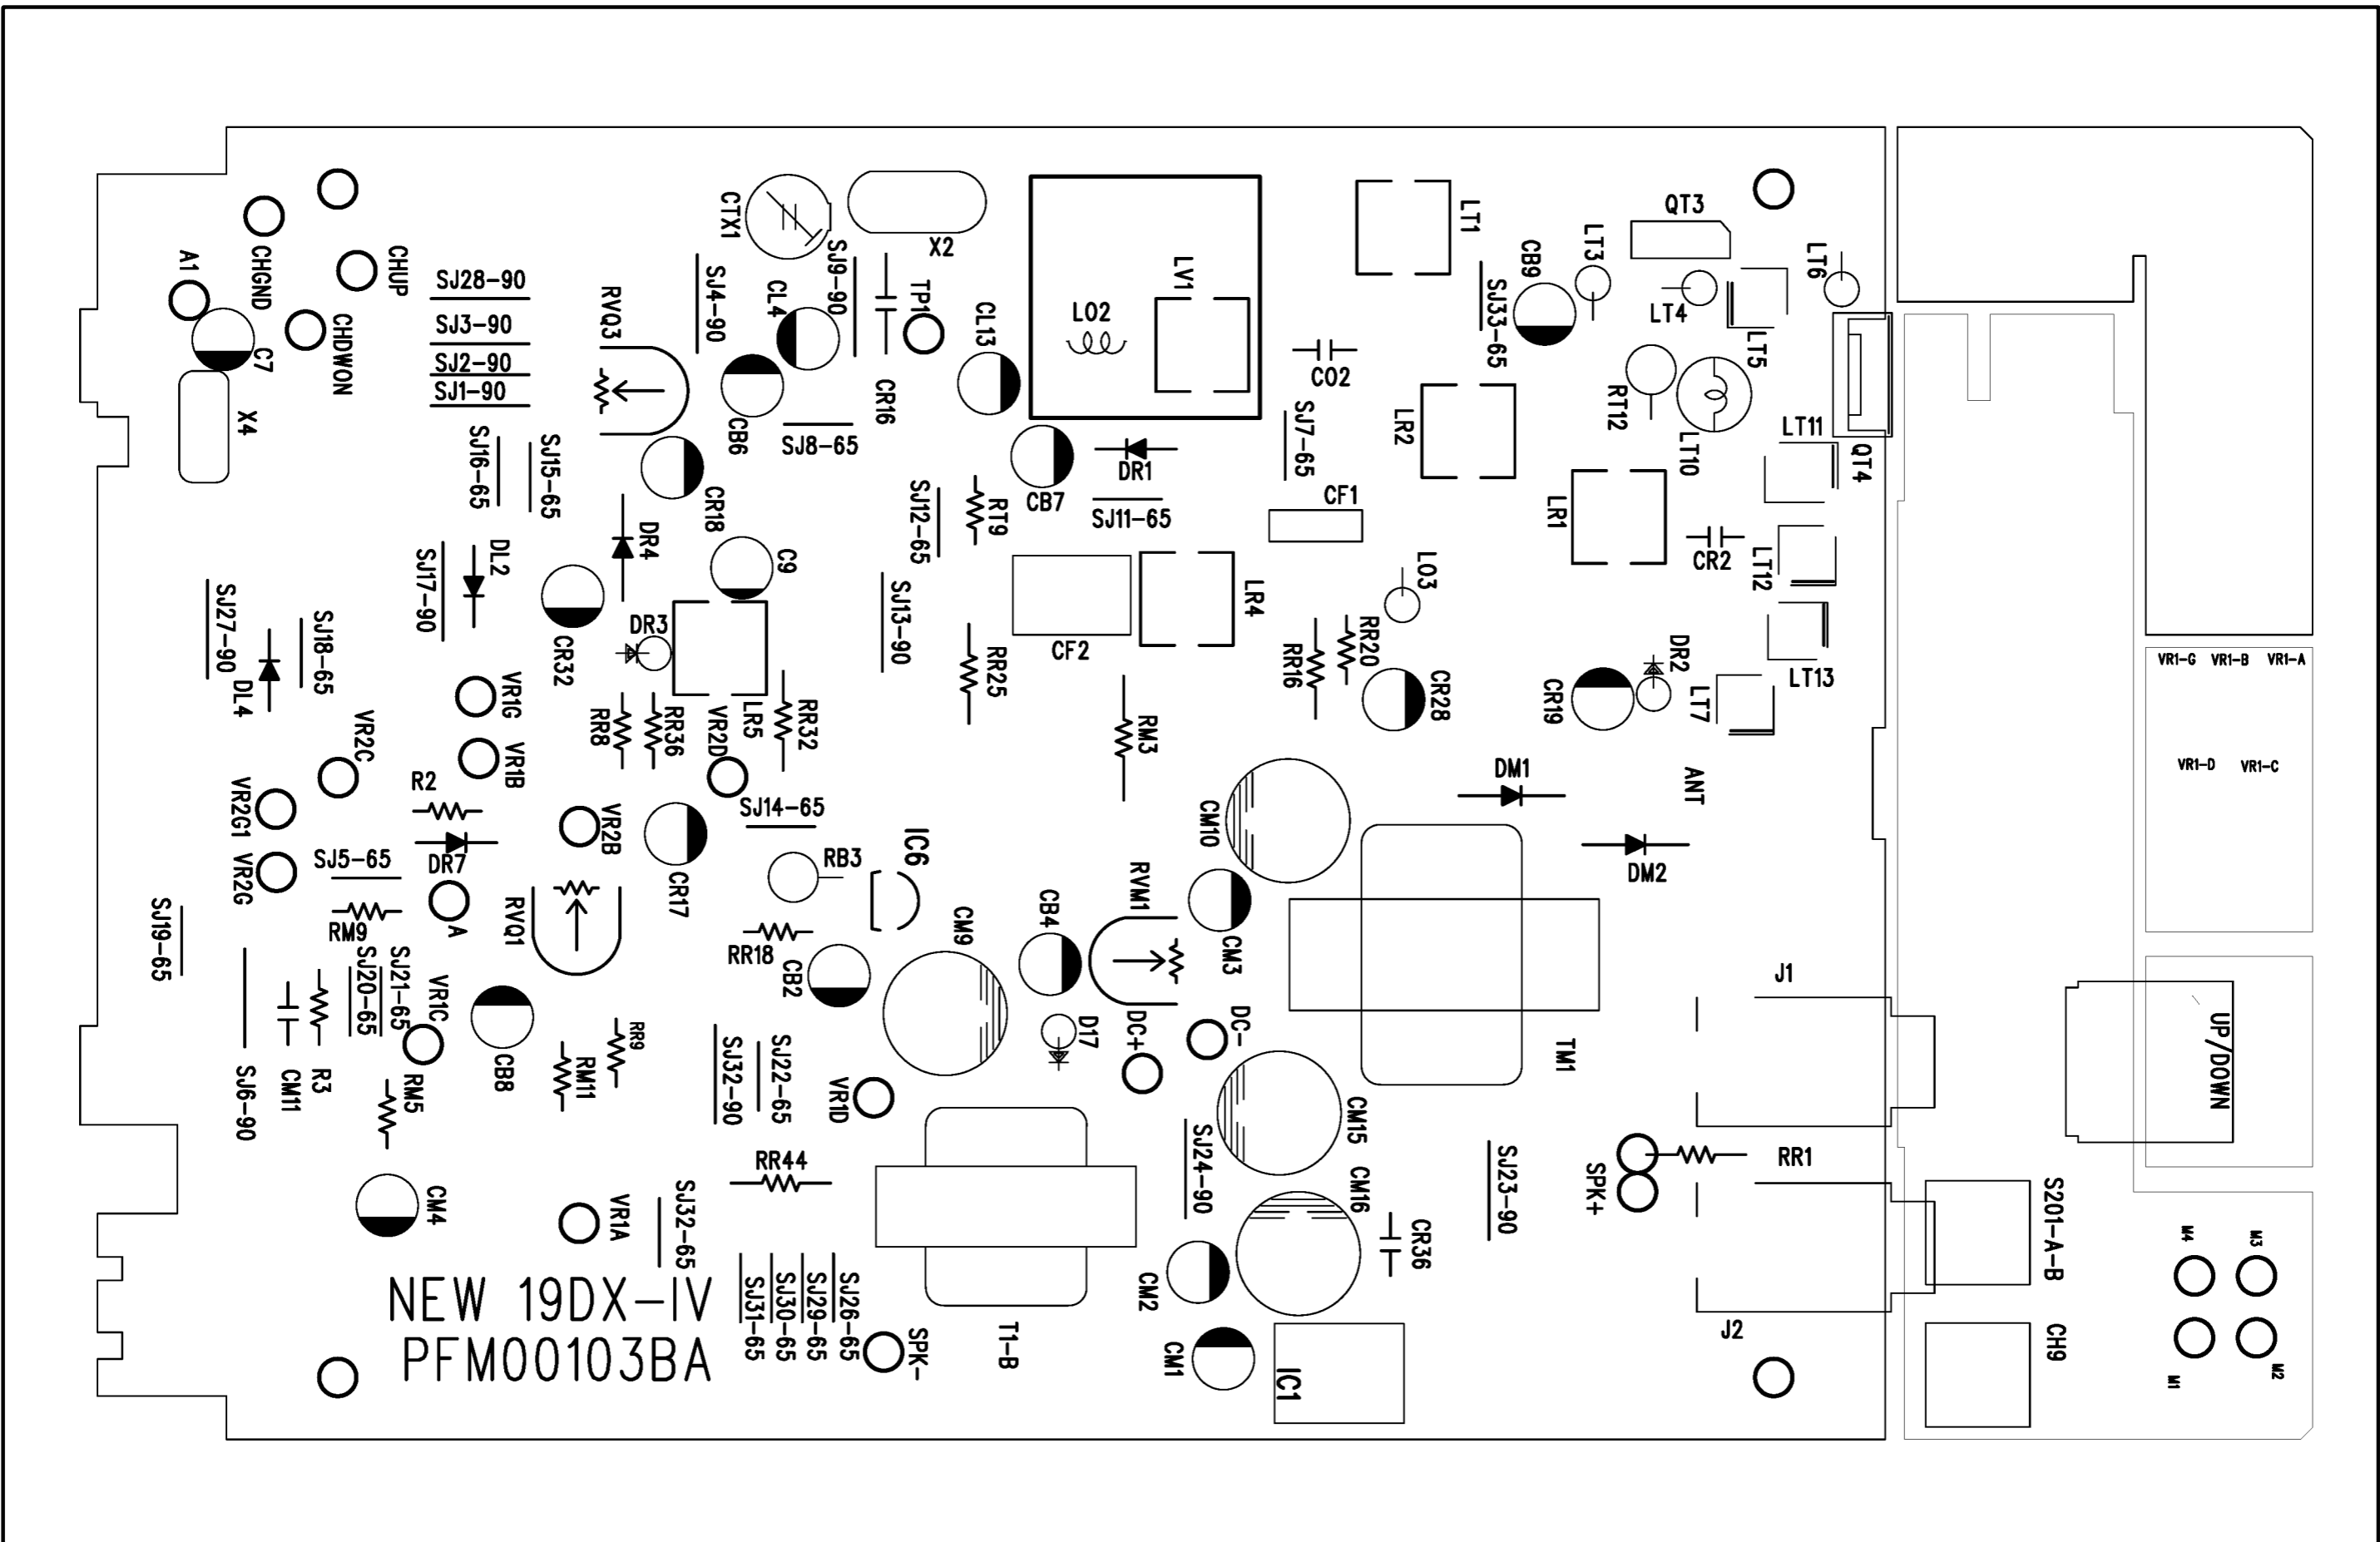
A1
CHGND
CHUP
CHDWON
C7
X4
SJ28-90
SJ3-90
SJ2-90
SJ1-90
SJ16-65
SJ15-65
SJ17-90
DL2
SJ27-90
DL4
SJ18-65
VR1G
VR1B
VR2C
VR2G1
VR2G
R2
DR7
SJ5-65
A
RM9
SJ20-65
SJ21-65
VR1C
SJ19-65
CM11
R3
SJ6-90
RM5
CM4
CB8
VR1A
CTX1
SJ9-90
X2
SJ4-90
CL4
RVQ3
CB6
CR16
SJ8-65
TP1
CL13
CR18
DR4
C9
CR32
DR3
RR8
RR36
VR2D
LR5
RR32
VR2B
CR17
RVQ1
RM11
RR9
SJ14-65
RB3
IC6
RR18
CB2
CM9
SJ32-90
SJ22-65
VR1D
SJ32-65
RR44
NEW 19DX-IV
PFM00103BA
SJ31-65
SJ30-65
SJ29-65
SJ26-65
SPK-
T1-B
LO2
LV1
DR1
CB7
SJ11-65
RT9
SJ12-65
SJ13-90
RR25
CF2
LR4
RM3
CB4
RVM1
D17
DC+
DC-
CM3
CM10
CM15
SJ24-90
CM16
CM2
CM1
IC1
CR36
CO2
SJ7-65
CF1
LT1
LR2
LR1
CB9
LT3
SJ33-65
QT3
LT4
LT5
LT6
RT12
LT10
LT11
QT4
CR2
LT12
LO3
RR20
RR16
CR28
CR19
DR2
LT7
LT13
DM1
ANT
DM2
TM1
J1
RR1
SPK+
SJ23-90
J2
S201-A-B
CH9
VR1-G
VR1-B
VR1-A
VR1-D
VR1-C
UP/DOWN
M4
M3
M1
M2